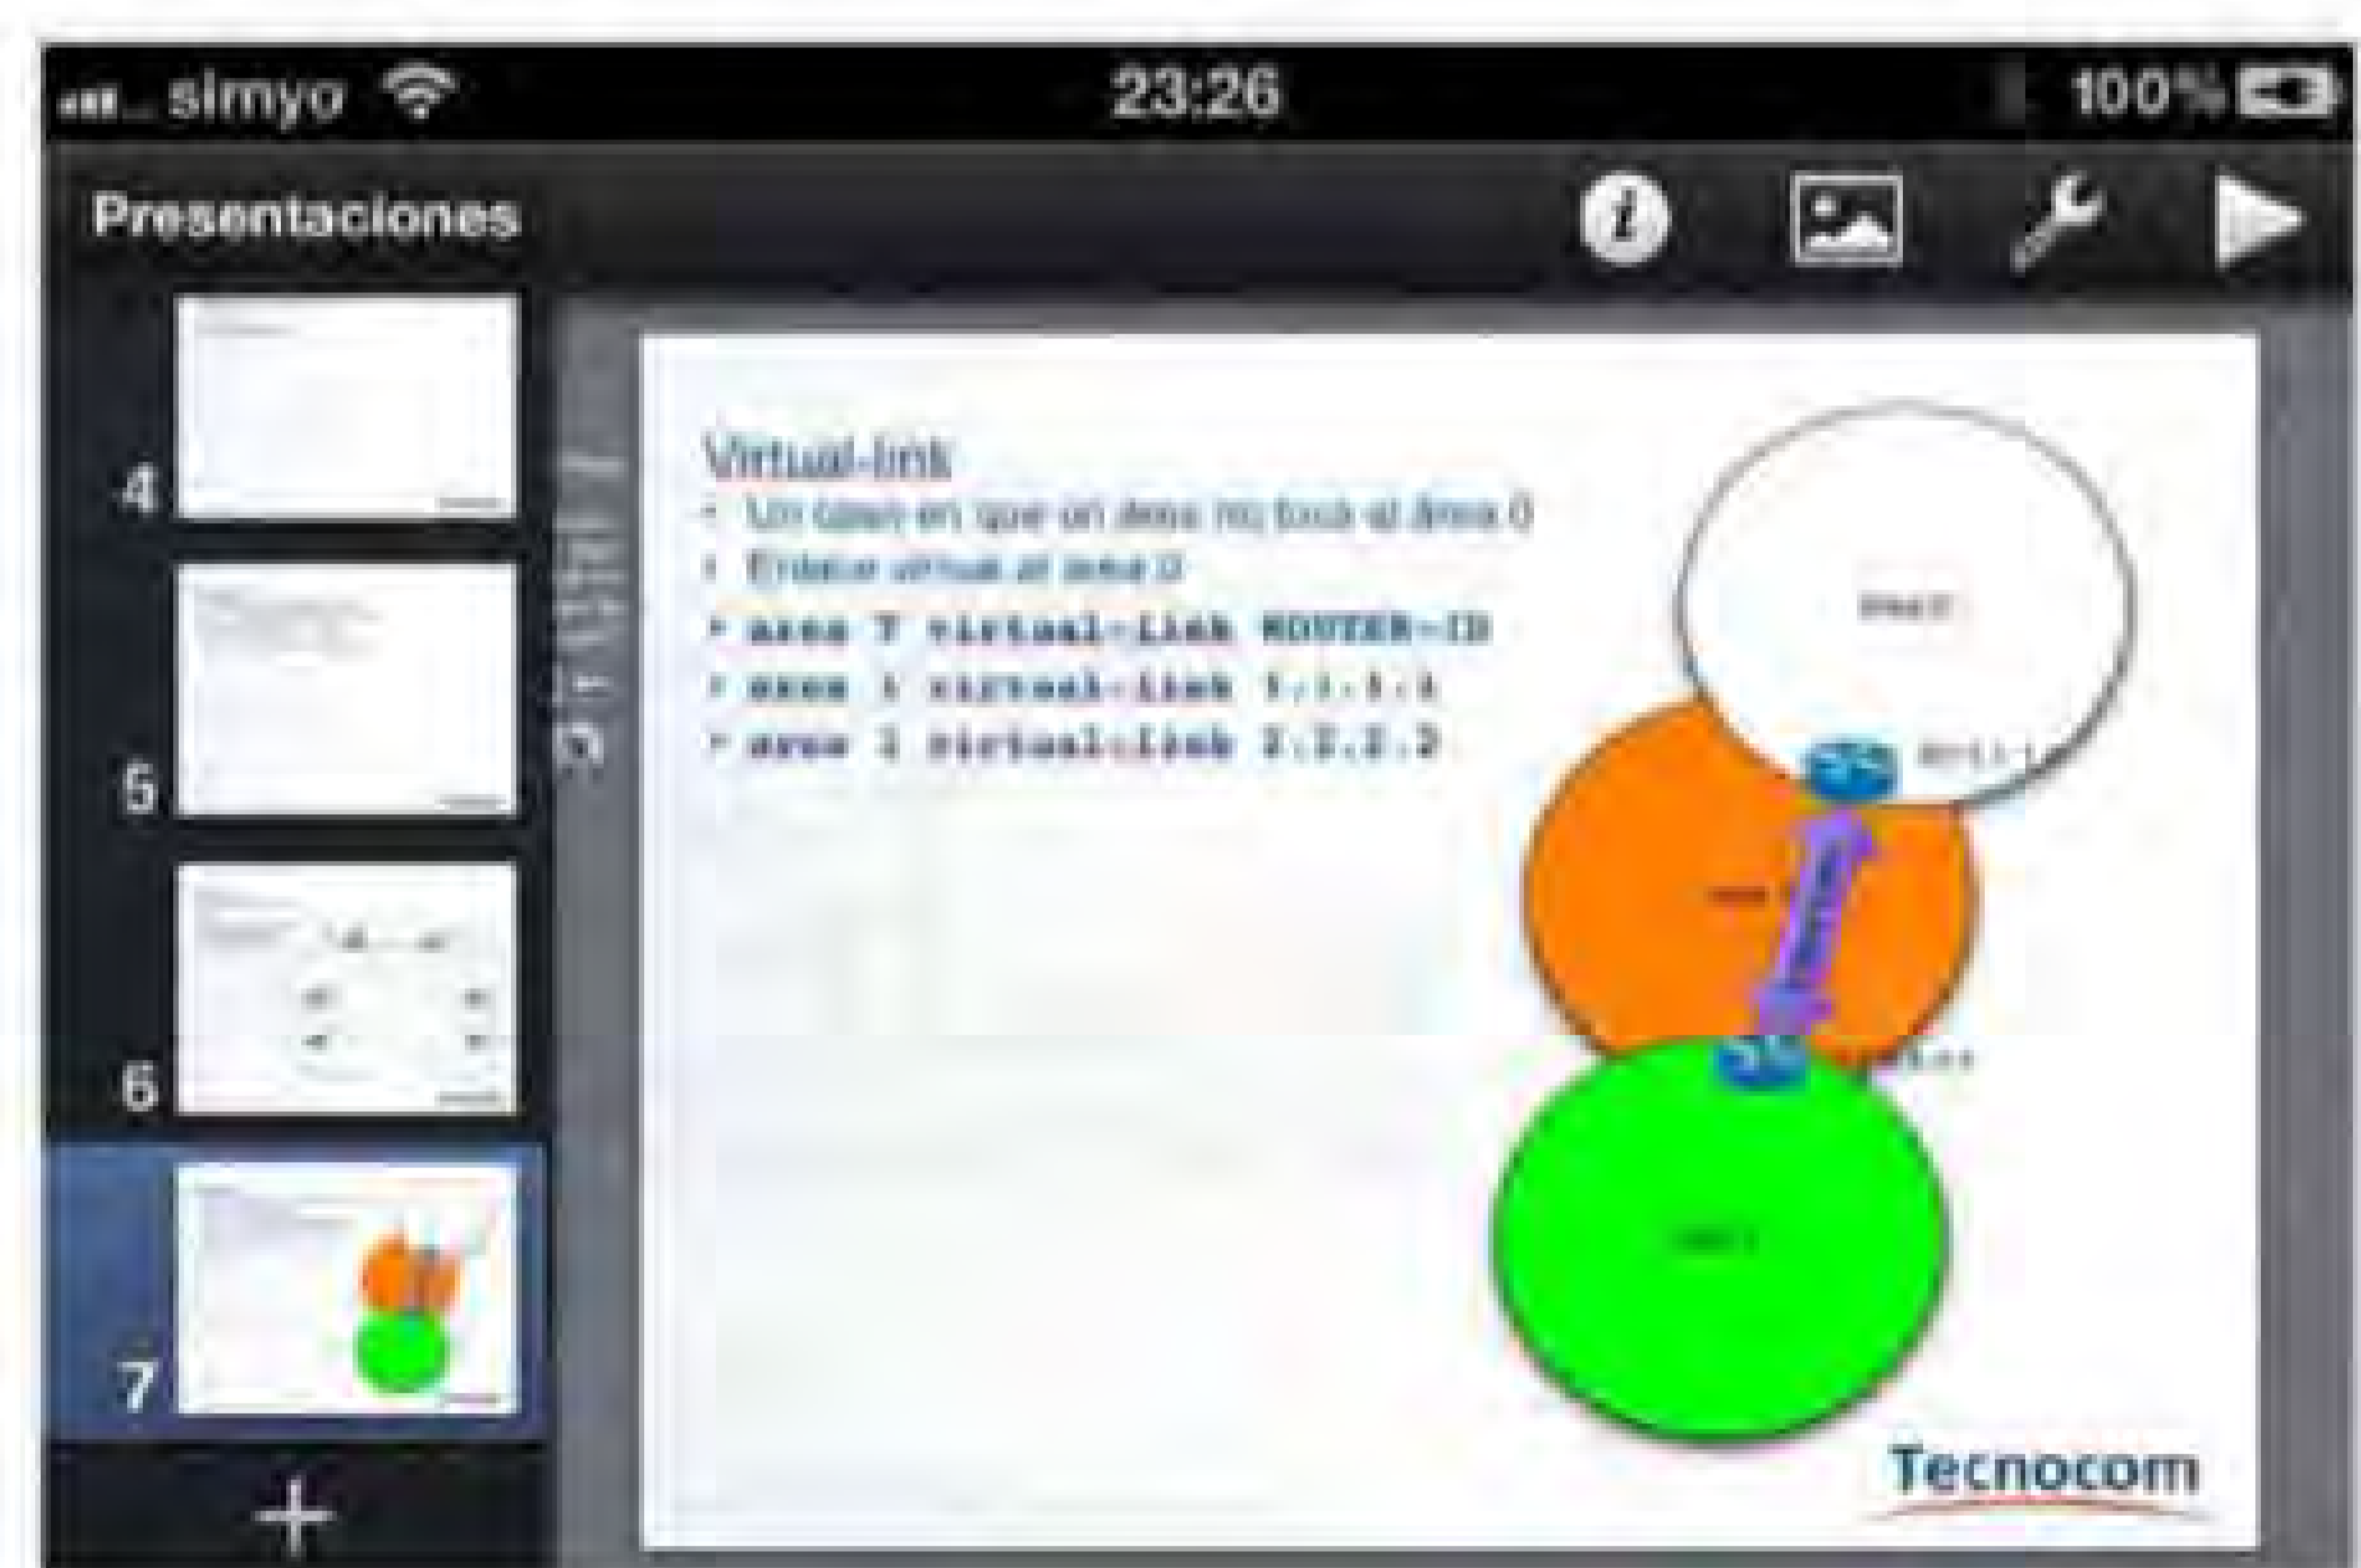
simyo 23:26 100%

Presentaciones

4

5

6

7

Virtual-link

• Un caso en que un área no toca el área 0

• Enlace virtual al área 0

• area 7 virtual-link ROUTER-ID

• area 1 virtual-link 1.1.1.1

• area 1 virtual-link 2.2.2.2

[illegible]

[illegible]

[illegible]

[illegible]

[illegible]

Tecnocom